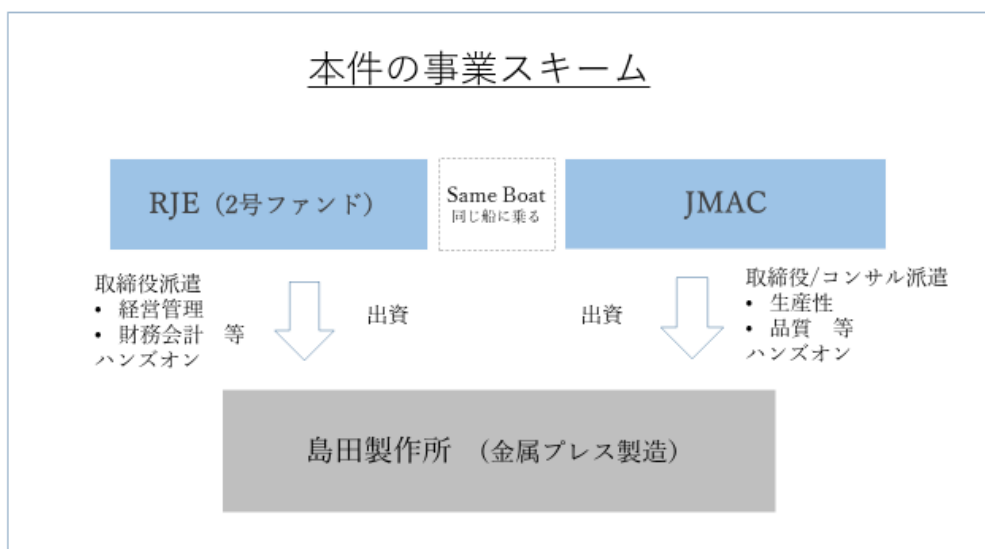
本件の事業スキーム

RJE（2号ファンド）

Same Boat
同じ船に乗る

JMAC

取締役派遣
• 経営管理
• 財務会計　等
ハンズオン

出資

出資

取締役/コンサル派遣
• 生産性
• 品質　等
ハンズオン

島田製作所　（金属プレス製造）